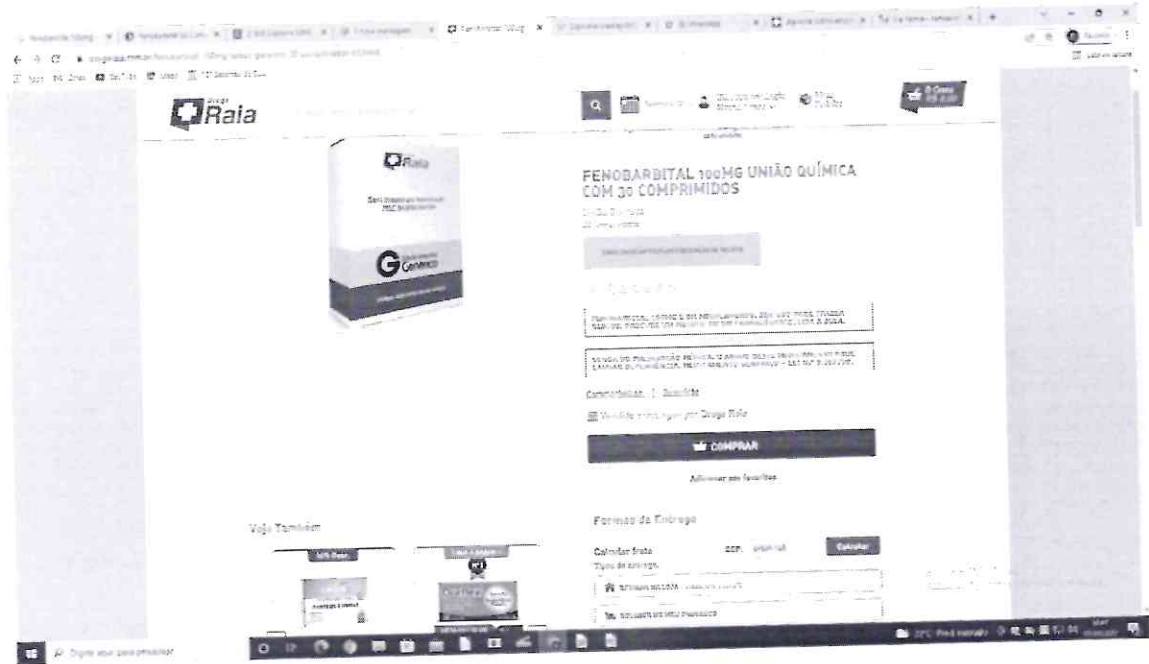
Droga Raia

FENOBARBITAL 100MG UNIÃO QUÍMICA COM 30 COMPRIMIDOS

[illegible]

Raia

Genérico

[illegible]

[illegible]

Compartilhar: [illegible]

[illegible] Drogа Raia

COMPRAR

Adicionar aos favoritos

Formas de Entrega

Calcular frete CEP: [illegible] Calcular

Tipo de entrega:

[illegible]

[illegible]

Veja Também

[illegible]

Digite aqui para pesquisar